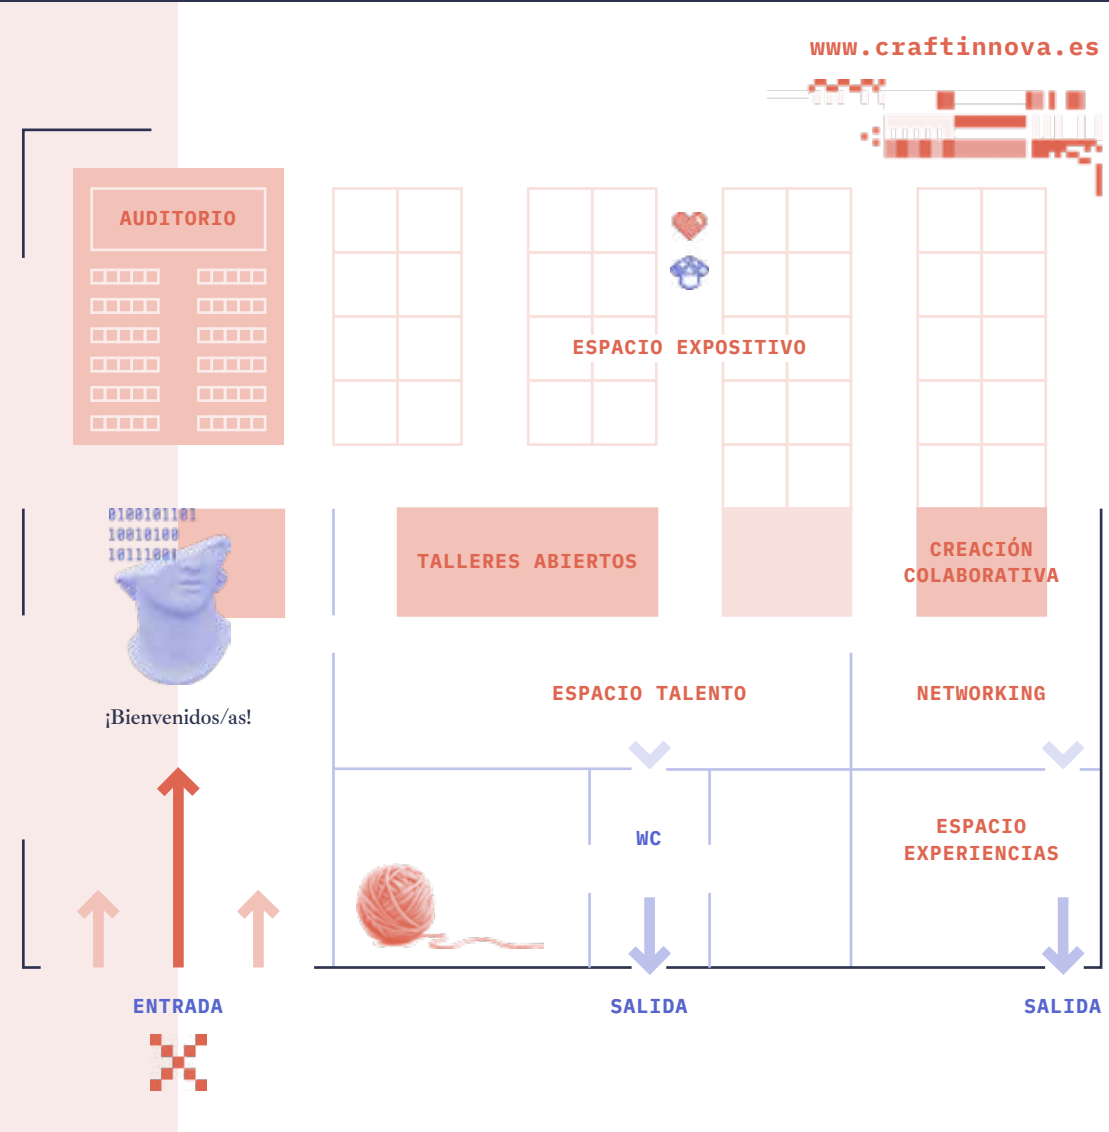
www.craftinnova.es

AUDITORIO

ESPACIO EXPOSITIVO

01001011
10010100
1011100

TALLERES ABIERTOS

CREACIÓN COLABORATIVA

¡Bienvenidos/as!

ESPACIO TALENTO

NETWORKING

WC

ESPACIO EXPERIENCIAS

ENTRADA

SALIDA

SALIDA